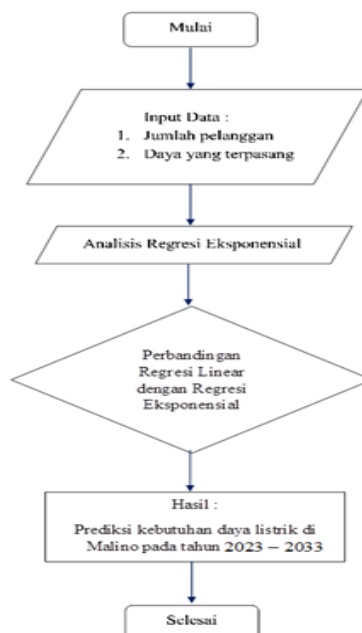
Mulai

Input Data :
1. Jumlah pelanggan
2. Daya yang terpasang

Analisis Regresi Eksponensial

Perbandingan Regresi Linear dengan Regresi Eksponensial

Hasil :

Prediksi kebutuhan daya listrik di Malino pada tahun 2023 – 2033

Selesai